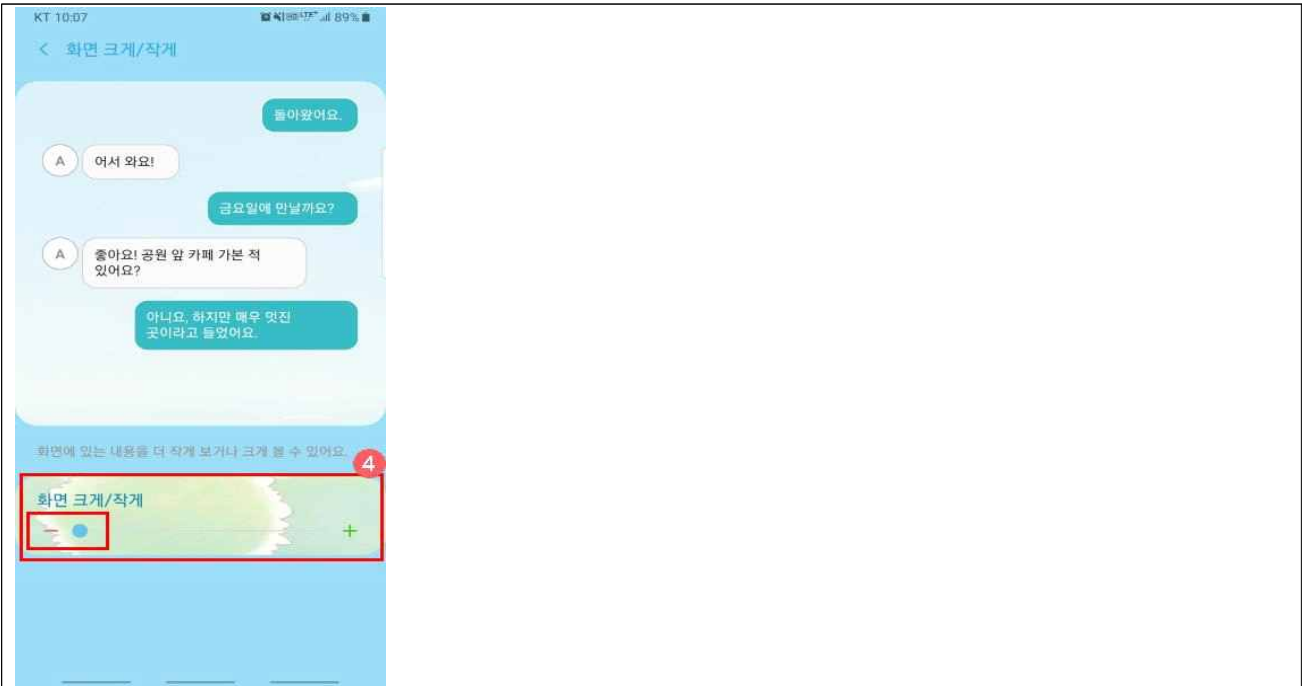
KT 10:07 89%

< 화면 크게/작게

돌아왔어요.

A 어서 와요!

금요일에 만날까요?

A 좋아요! 공원 앞 카페 가본 적 있어요?

아니요, 하지만 매우 멋진 곳이라고 들었어요.

화면에 있는 내용을 더 작게 보거나 크게 볼 수 있어요.

4

화면 크게/작게

− +